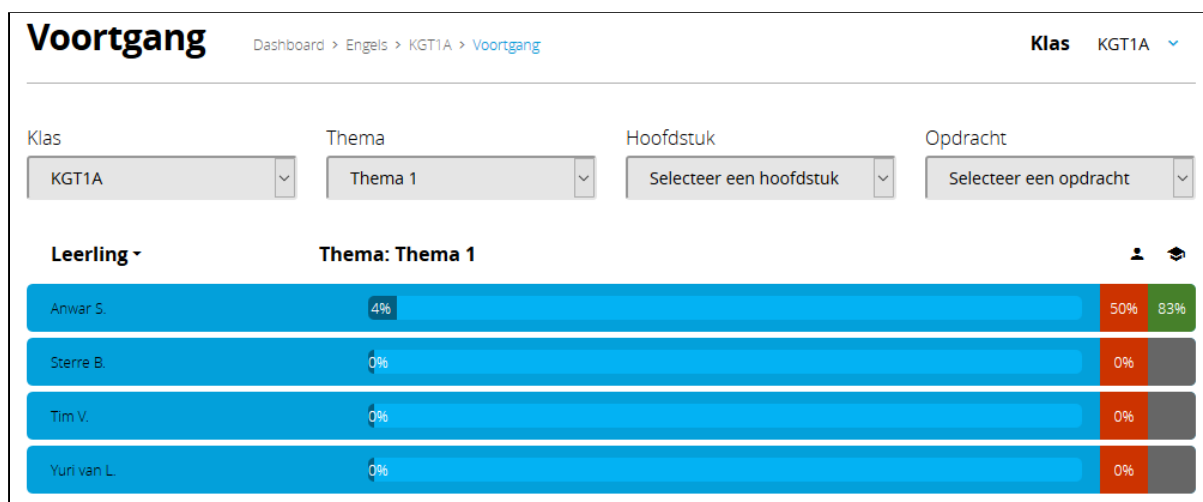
Voortgang

Dashboard > Engels > KGT1A > Voortgang

Klas KGT1A

Klas
KGT1A

Thema
Thema 1

Hoofdstuk
Selecteer een hoofdstuk

Opdracht
Selecteer een opdracht

| Leerling | Thema: Thema 1 | | |
|---|---|---|---|
| Anwar S. | 4% | 50% | 83% |
| Sterre B. | 0% | 0% | |
| Tim V. | 0% | 0% | |
| Yuri van L. | 0% | 0% | |